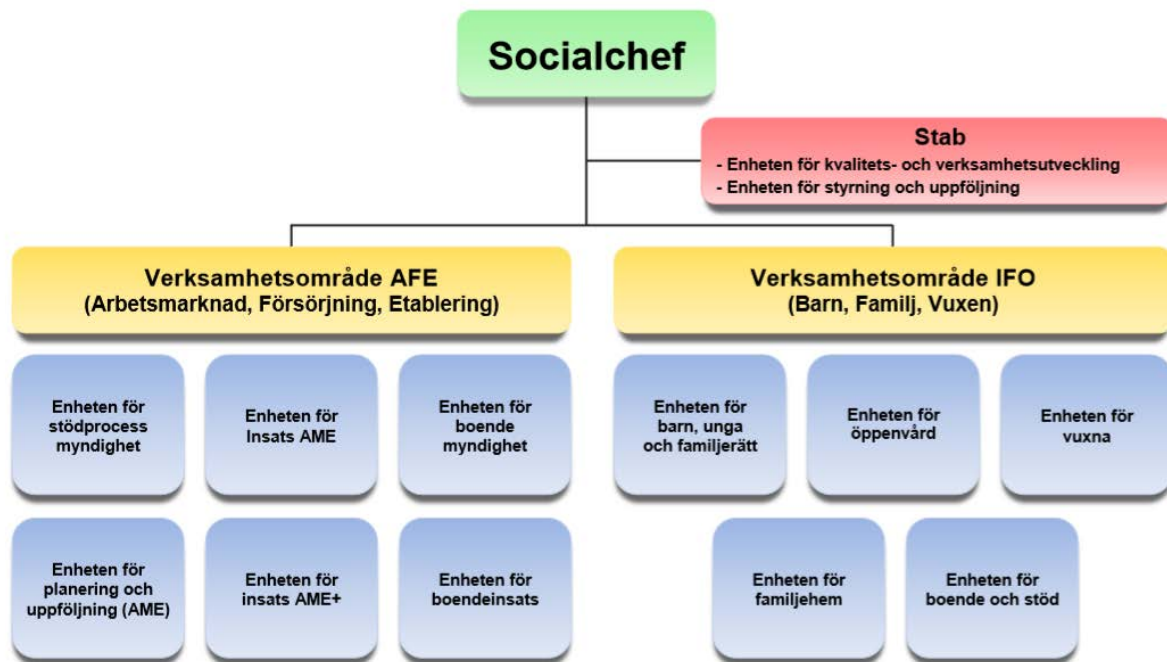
Socialchef

Stab
- Enheten för kvalitets- och verksamhetsutveckling
- Enheten för styrning och uppföljning

Verksamhetsområde AFE
(Arbetsmarknad, Försörjning, Etablering)

Enheten för stödprocess myndighet

Enheten för Insats AME

Enheten för boende myndighet

Enheten för planering och uppföljning (AME)

Enheten för insats AME+

Enheten för boendeinsats

Verksamhetsområde IFO
(Barn, Familj, Vuxen)

Enheten för barn, unga och familjerätt

Enheten för öppenvård

Enheten för vuxna

Enheten för familjehem

Enheten för boende och stöd